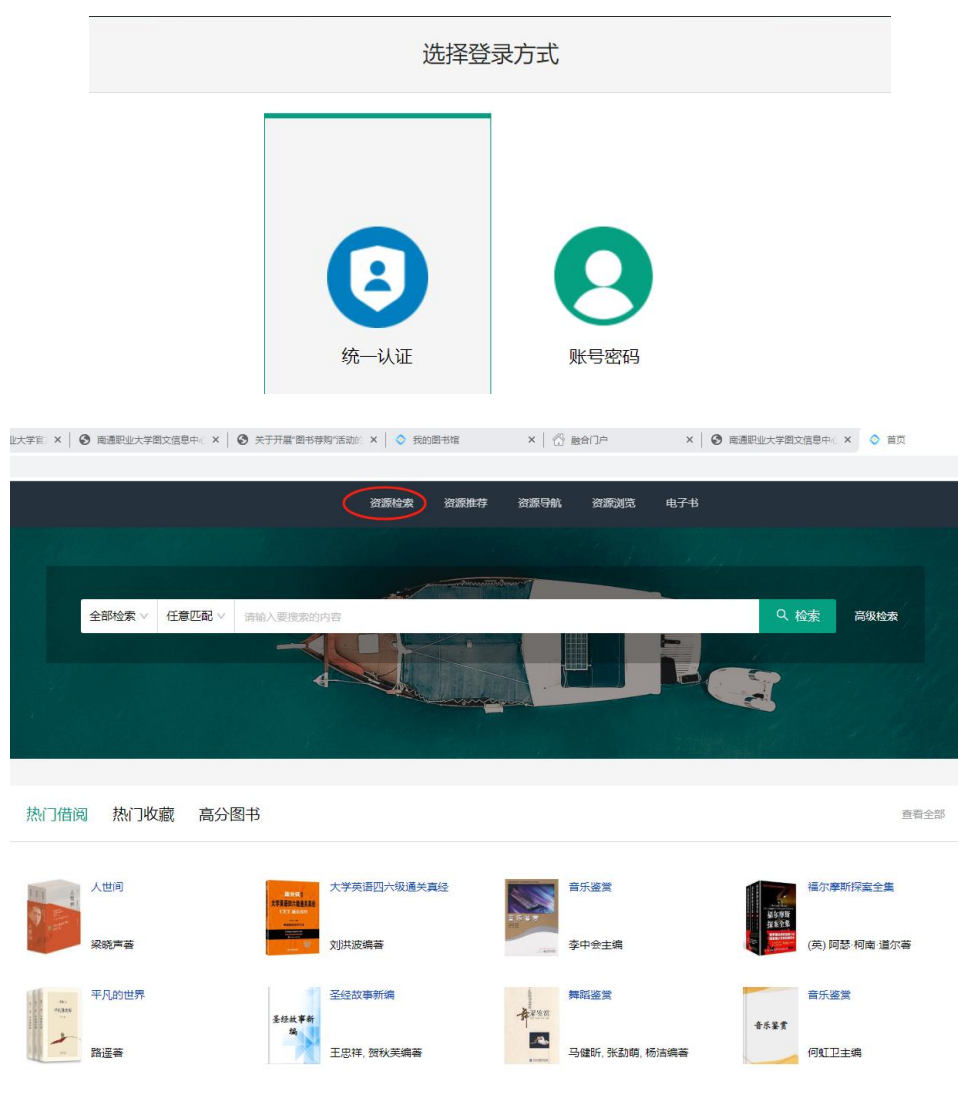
选择登录方式

统一认证

账号密码

业大学官 × 南通职业大学图文信息中心 × 关于开展"图书荐购"活动的 × 我的图书馆 × 融合门户 × 南通职业大学图文信息中心 × 首页

资源检索 资源推荐 资源导航 资源浏览 电子书

全部检索 任意匹配 请输入要搜索的内容 检索 高级检索

热门借阅 热门收藏 高分图书 查看全部

人世间
梁晓声著

大学英语四六级通关真经
刘洪波编著

音乐鉴赏
李中会主编

福尔摩斯探案全集
(英) 阿瑟·柯南·道尔著

平凡的世界
路遥著

圣经故事新编
王忠祥, 贺秋芙编著

舞蹈鉴赏
马健昕, 张勐萌, 杨洁编著

音乐鉴赏
何虹卫主编